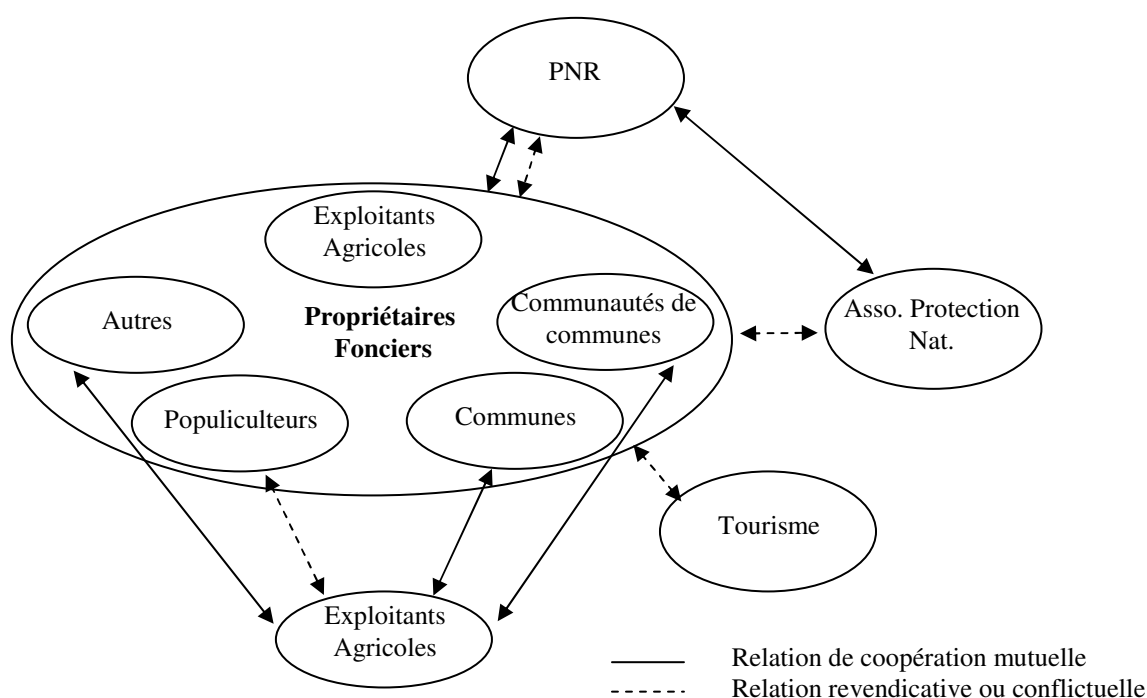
PNR

Exploitants Agricoles

Autres

Propriétaires Fonciers

Communautés de communes

Asso. Protection Nat.

Populiculteurs

Communes

Tourisme

Exploitants Agricoles

Relation de coopération mutuelle

Relation revendicative ou conflictuelle